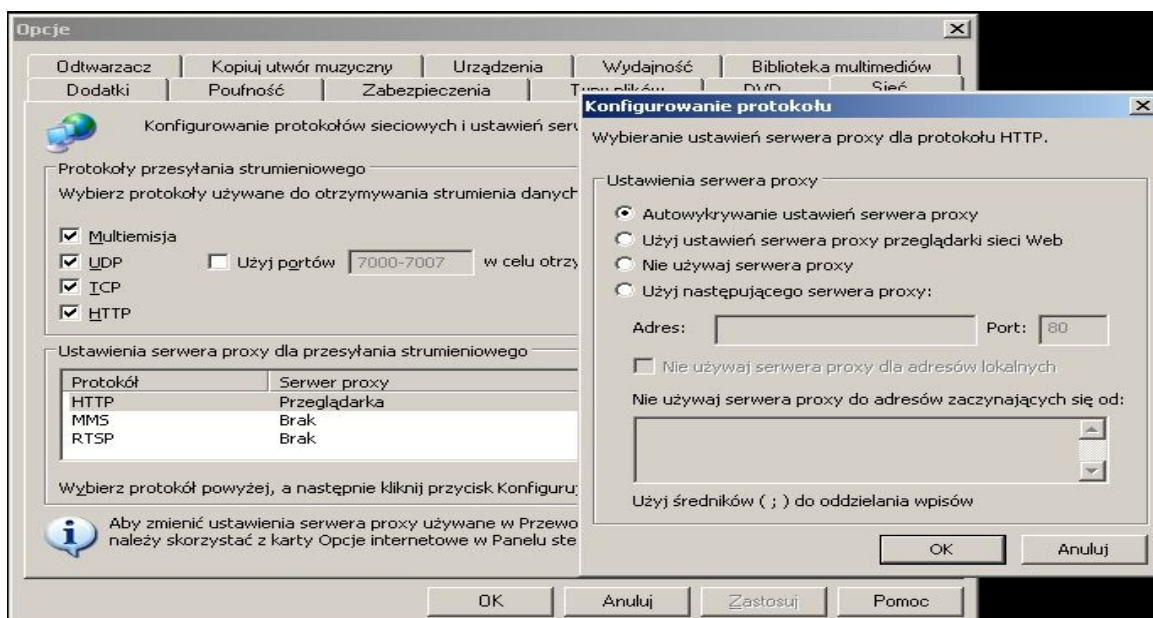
Opcje

Odtwarzacz | Kopiuj utwór muzyczny | Urządzenia | Wydajność | Biblioteka multimediów
Dodatki | Poufność | Zabezpieczenia | Typy plików | DVD | Sieć

Konfigurowanie protokołów sieciowych i ustawień serw

Protokoły przesyłania strumieniowego
Wybierz protokoły używane do otrzymywania strumienia danych

Multiemisja
UDP
Użyj portów 7000-7007 w celu otrzy
TCP
HTTP

Ustawienia serwera proxy dla przesyłania strumieniowego

| Protokół | Serwer proxy |
|---|---|
| HTTP | Przeglądarka |
| MMS | Brak |
| RTSP | Brak |

Wybierz protokół powyżej, a następnie kliknij przycisk Konfiguru

Aby zmienić ustawienia serwera proxy używane w Przewo należy skorzystać z karty Opcje internetowe w Panelu ste

OK | Anuluj | Zastosuj | Pomoc

Konfigurowanie protokołu

Wybieranie ustawień serwera proxy dla protokołu HTTP.

Ustawienia serwera proxy
Autowykrywanie ustawień serwera proxy
Użyj ustawień serwera proxy przeglądarki sieci Web
Nie używaj serwera proxy
Użyj następującego serwera proxy:
Adres: Port: 80
Nie używaj serwera proxy dla adresów lokalnych
Nie używaj serwera proxy do adresów zaczynających się od:

Użyj średników ( ; ) do oddzielania wpisów

OK | Anuluj